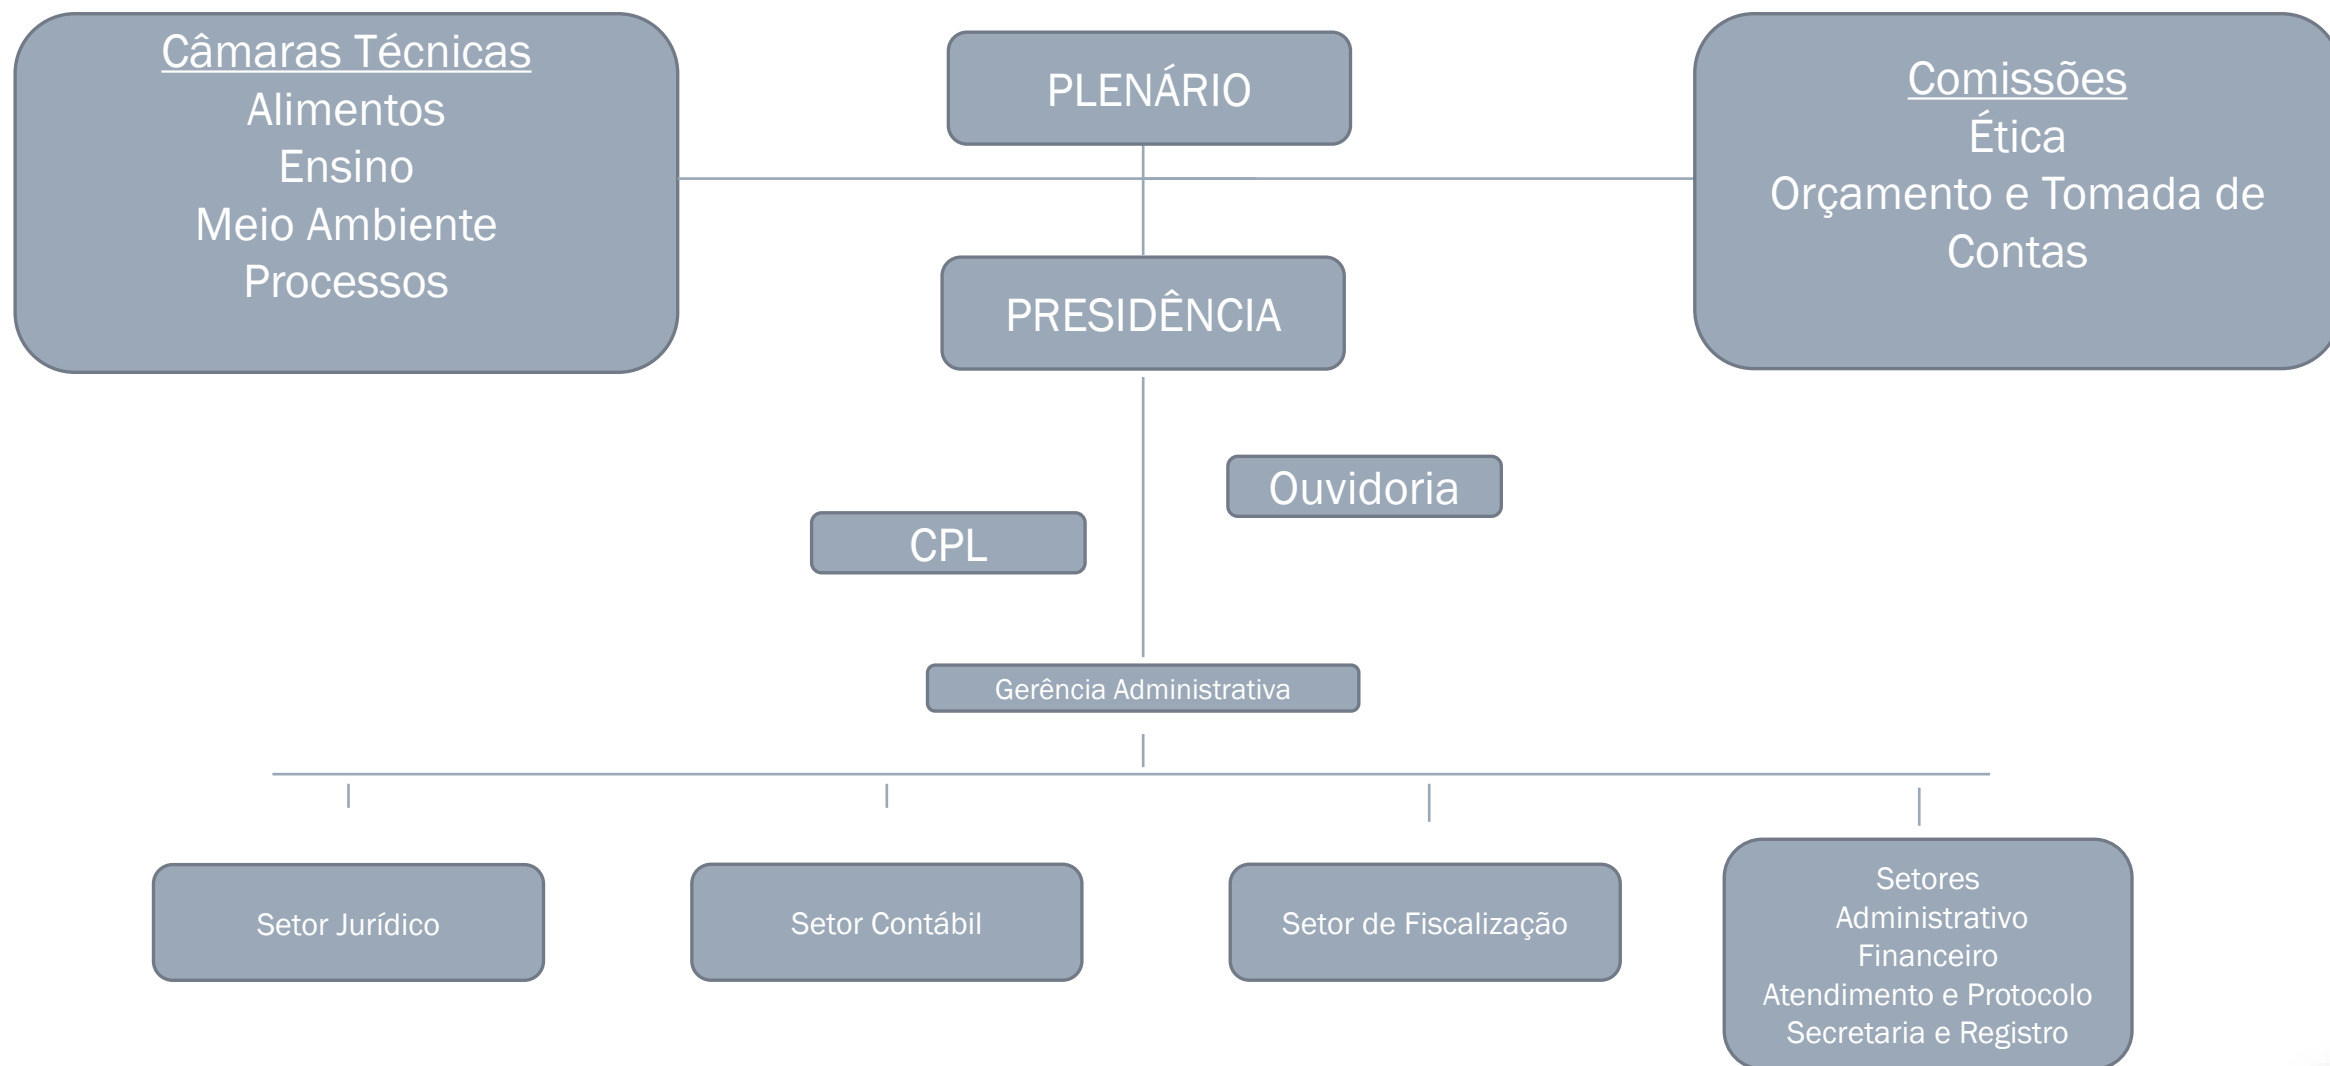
Câmaras Técnicas
Alimentos
Ensino
Meio Ambiente
Processos

PLENÁRIO

Comissões
Ética
Orçamento e Tomada de Contas

PRESIDÊNCIA

Ouvidoria

CPL

Gerência Administrativa

Setor Jurídico

Setor Contábil

Setor de Fiscalização

Setores
Administrativo
Financeiro
Atendimento e Protocolo
Secretaria e Registro